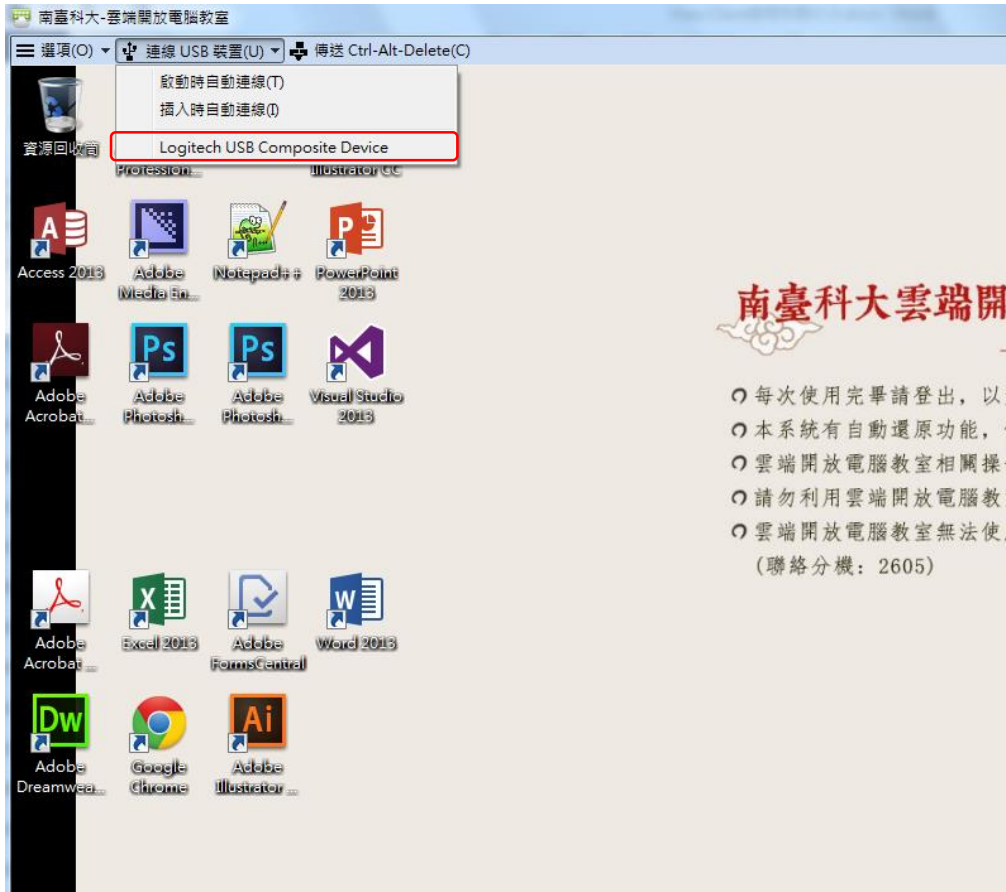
南臺科大-雲端開放電腦教室

選項(O) 連線 USB 裝置(U) 傳送 Ctrl-Alt-Delete(C)

啟動時自動連線(T)
插入時自動連線(I)
Logitech USB Composite Device

資源回收筒
Profession...
Illustrator CC

Access 2013
Adobe Media En...
Notepad++
PowerPoint 2013

Adobe Acrobat...
Adobe Photosh...
Adobe Photosh...
Visual Studio 2013

Adobe Acrobat...
Excel 2013
Adobe FormsCentral
Word 2013

Adobe Dreamwea...
Google Chrome
Adobe Illustrator...

南臺科大雲端開

每次使用完畢請登出，以
本系統有自動還原功能，
雲端開放電腦教室相關操
請勿利用雲端開放電腦教
雲端開放電腦教室無法使
(聯絡分機：2605)